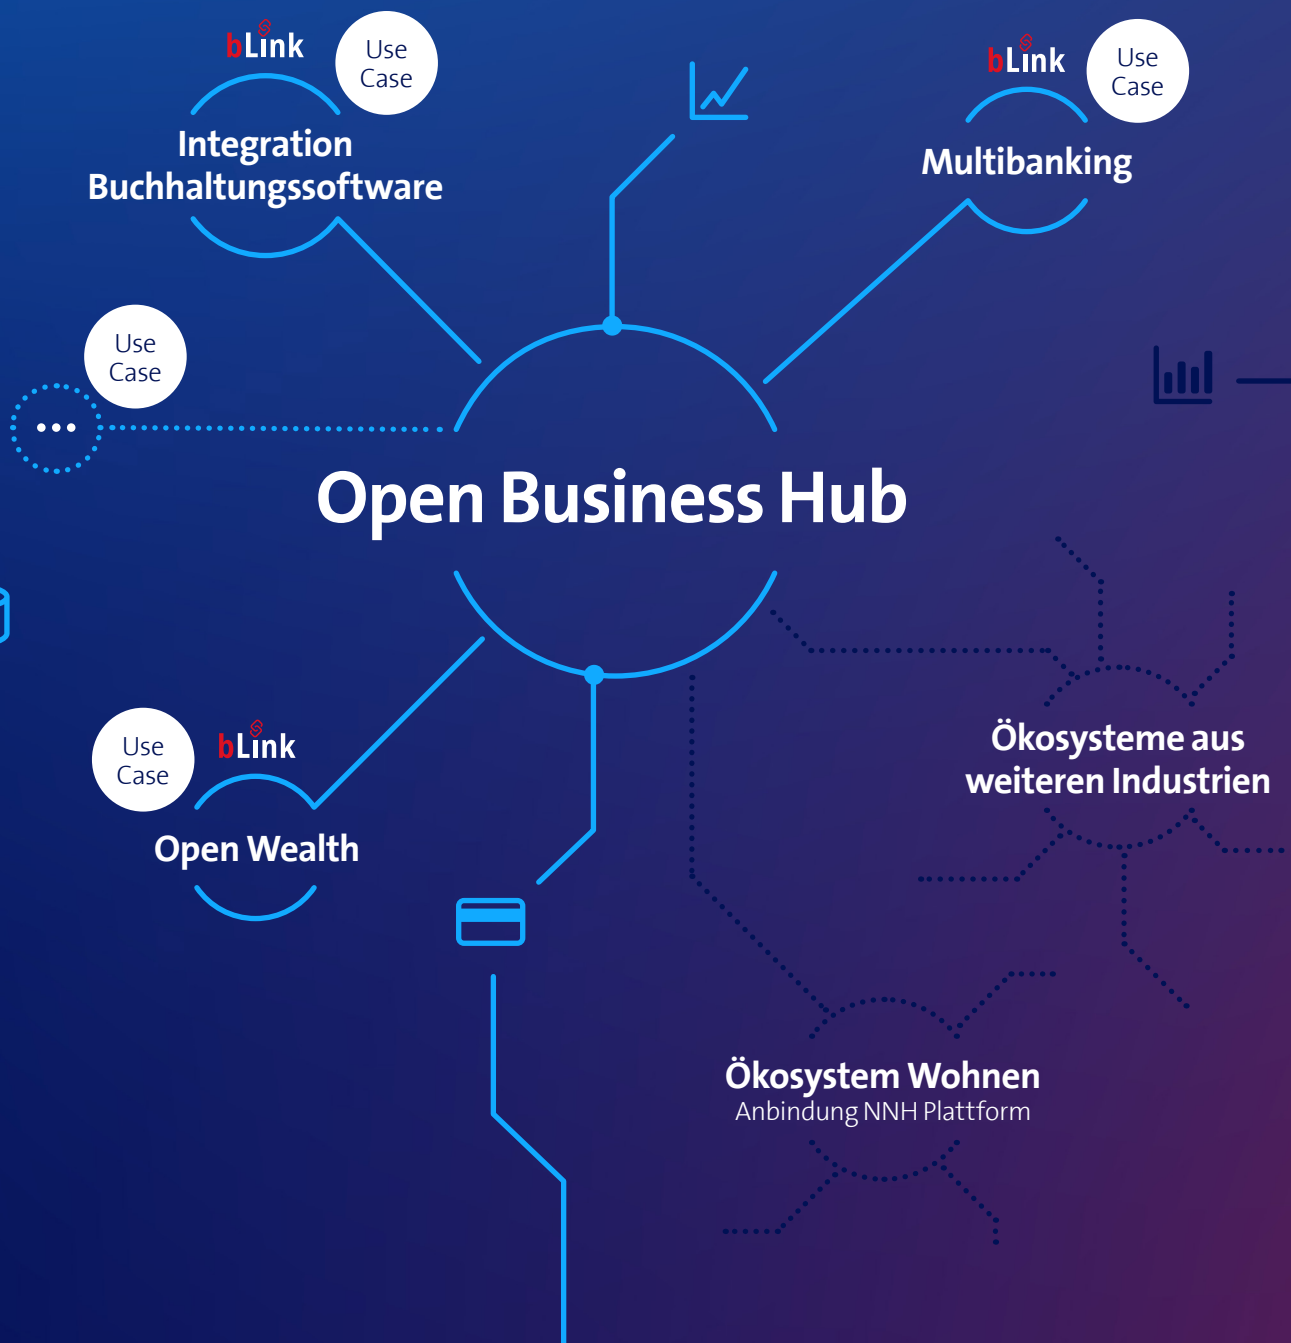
bLink

Use Case

Integration Buchhaltungssoftware

bLink

Use Case

Multibanking

Use Case

...

Open Business Hub

Use Case

bLink

Open Wealth

Ökosysteme aus weiteren Industrien

Ökosystem Wohnen
Anbindung NNH Plattform